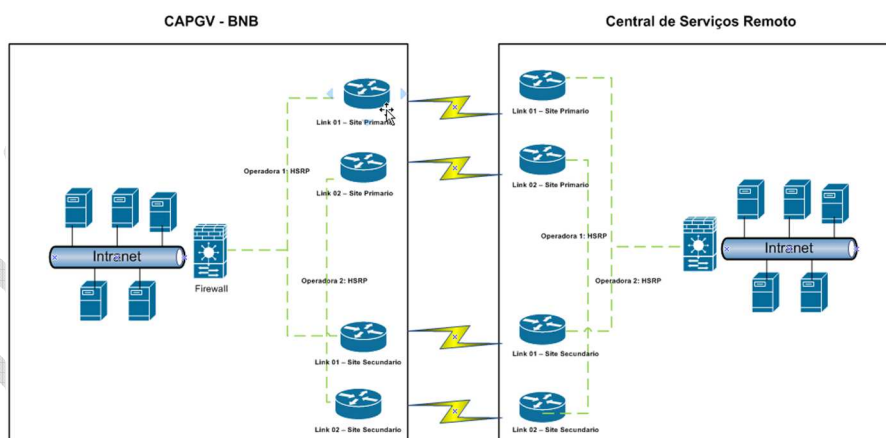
CAPGV - BNB

Central de Serviços Remoto

Link 01 – Site Primario

Link 02 – Site Primario

Operadora 1: HSRP

Intranet

Firewall

Operadora 2: HSRP

Link 01 – Site Secundario

Link 02 – Site Secundario

Link 01 – Site Primario

Link 02 – Site Primario

Operadora 1: HSRP

Operadora 2: HSRP

Intranet

Link 01 – Site Secundario

Link 02 – Site Secundario